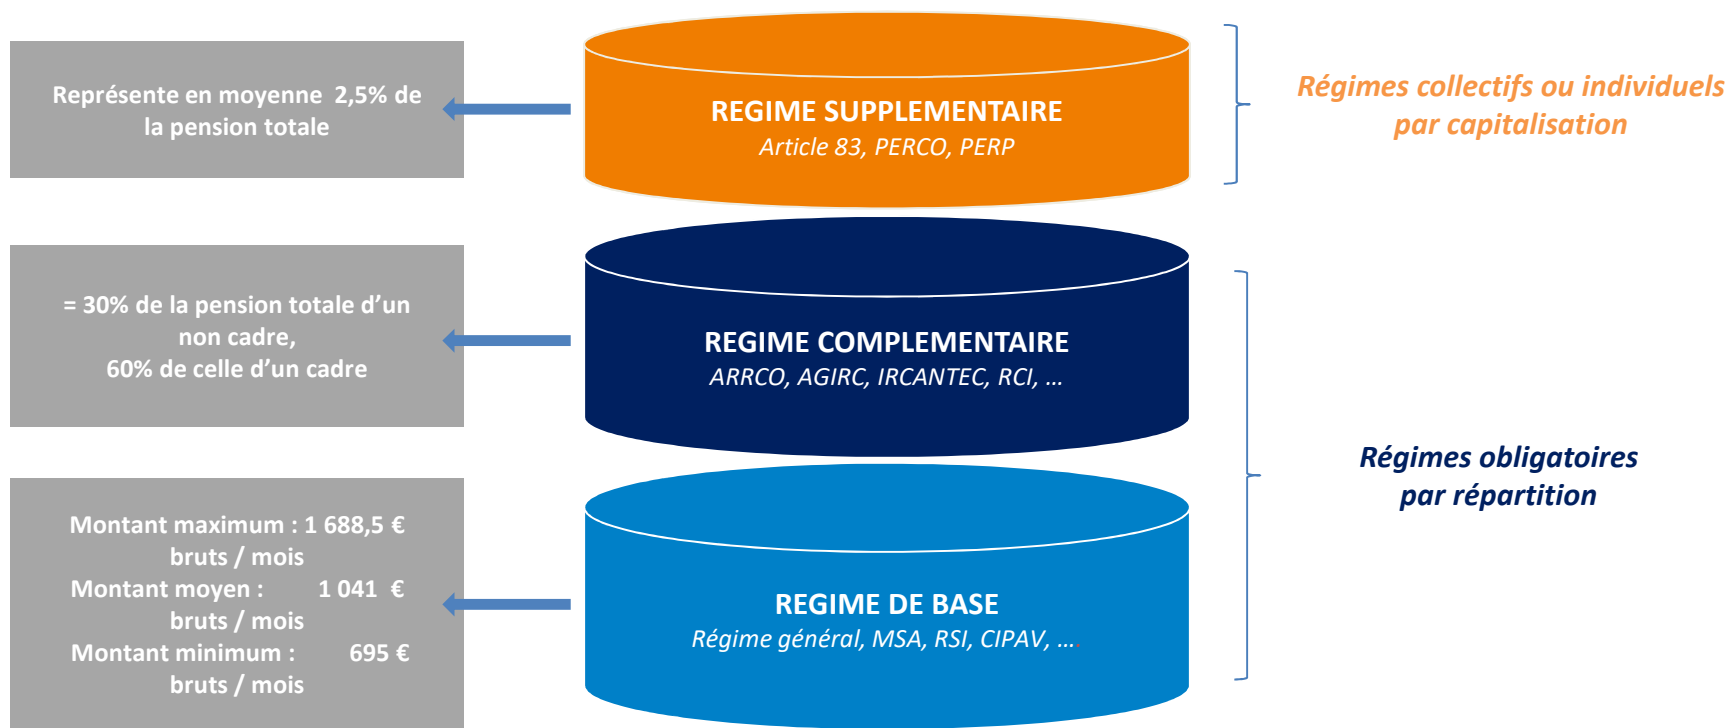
Représente en moyenne 2,5% de la pension totale

REGIME SUPPLEMENTAIRE
Article 83, PERCO, PERP

Régimes collectifs ou individuels par capitalisation

= 30% de la pension totale d'un non cadre,
60% de celle d'un cadre

REGIME COMPLEMENTAIRE
ARRCO, AGIRC, IRCANTEC, RCI, …

Régimes obligatoires par répartition

Montant maximum : 1 688,5 € bruts / mois
Montant moyen : 1 041 € bruts / mois
Montant minimum : 695 € bruts / mois

REGIME DE BASE
Régime général, MSA, RSI, CIPAV, …